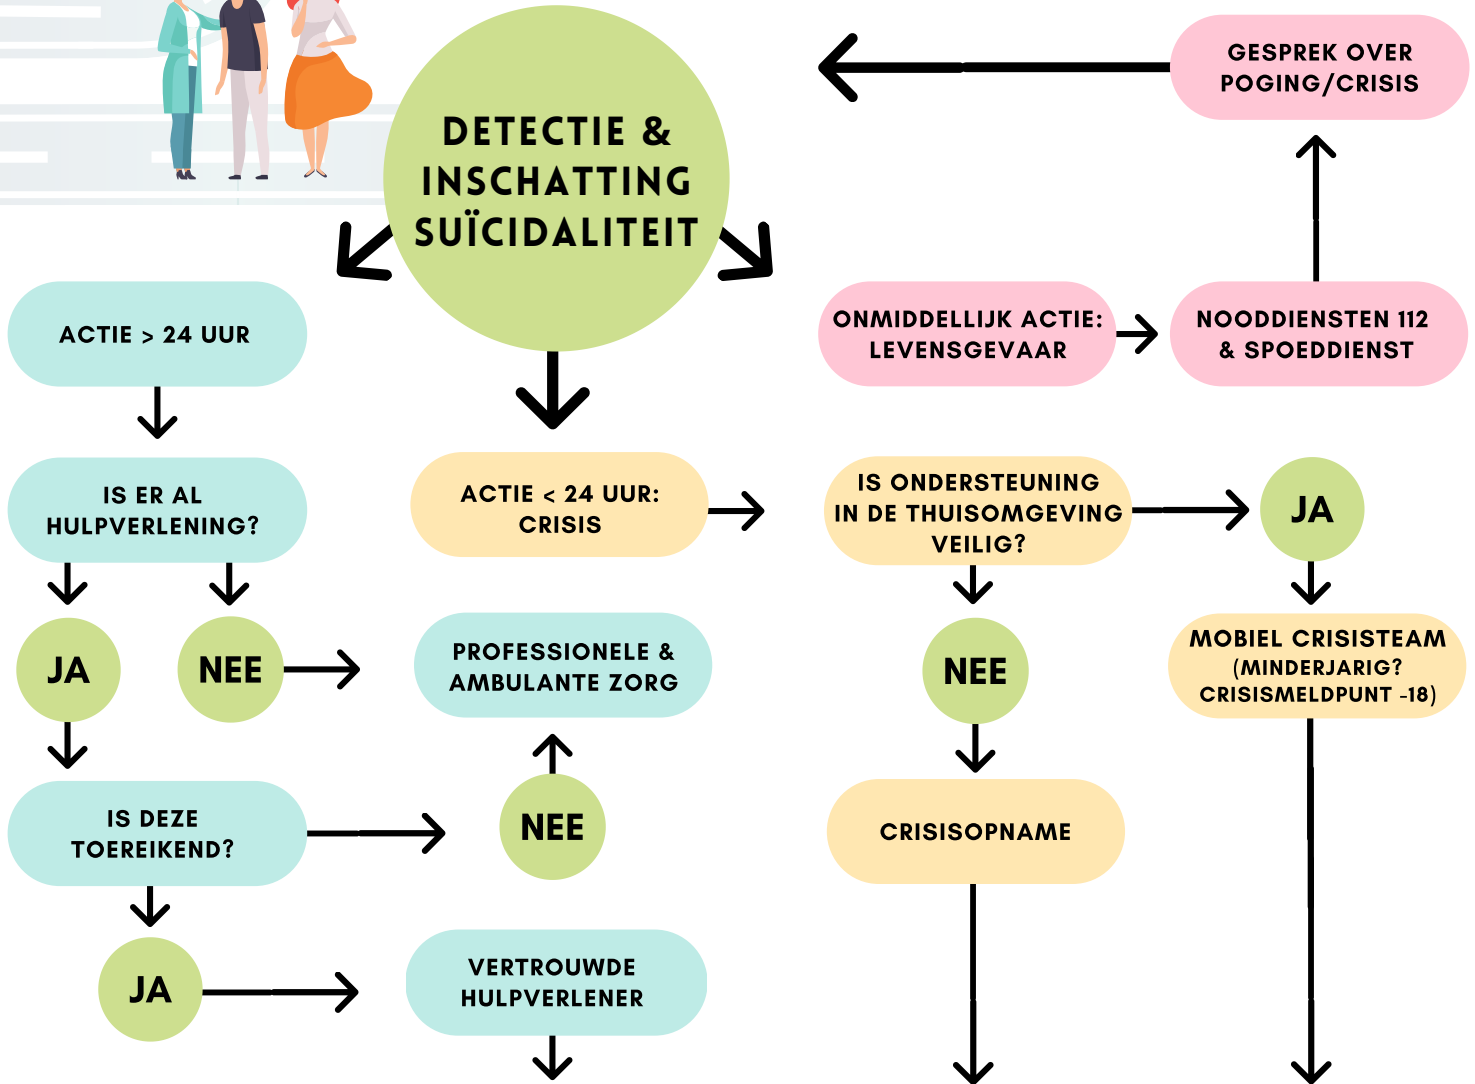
DETECTIE & INSCHATTING SUÏCIDALITEIT

GESPREK OVER POGING/CRISIS

ACTIE > 24 UUR

ONMIDDELLIJK ACTIE: LEVENSGEVAAR

NOODDIENSTEN 112 & SPOEDDIENST

IS ER AL HULPVERLENING?

ACTIE < 24 UUR: CRISIS

IS ONDERSTEUNING IN DE THUISOMGEVING VEILIG?

JA

JA

NEE

PROFESSIONELE & AMBULANTE ZORG

NEE

MOBIEL CRISISTEAM (MINDERJARIG? CRISISMELDPUNT -18)

IS DEZE TOEREIKEND?

NEE

CRISISOPNAME

JA

VERTROUWDE HULPVERLENER